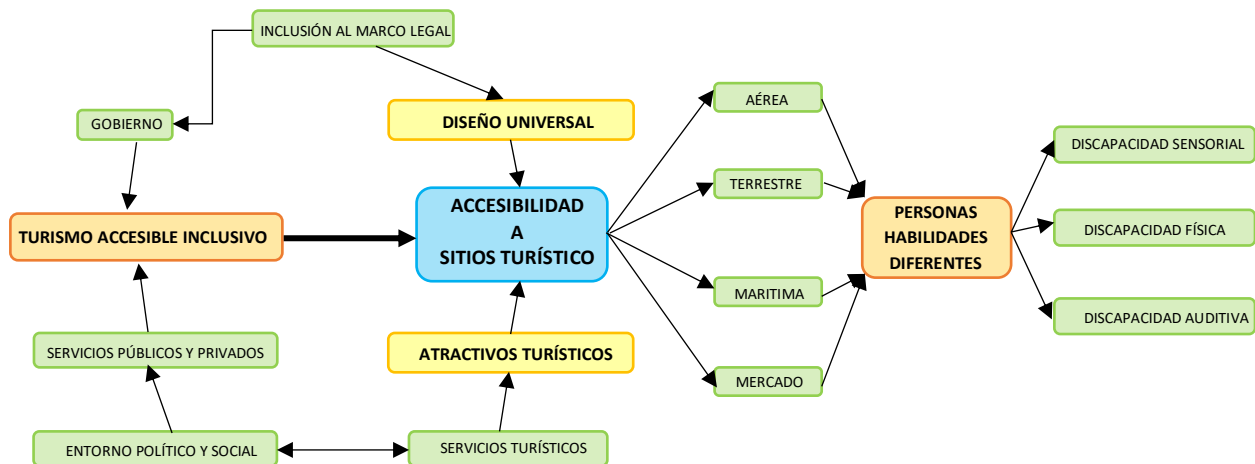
INCLUSIÓN AL MARCO LEGAL

GOBIERNO

DISEÑO UNIVERSAL

TURISMO ACCESIBLE INCLUSIVO

ACCESIBILIDAD A SITIOS TURÍSTICO

AÉREA

TERRESTRE

MARITIMA

MERCADO

PERSONAS HABILIDADES DIFERENTES

DISCAPACIDAD SENSORIAL

DISCAPACIDAD FÍSICA

DISCAPACIDAD AUDITIVA

SERVICIOS PÚBLICOS Y PRIVADOS

ATRACTIVOS TURÍSTICOS

ENTORNO POLÍTICO Y SOCIAL

SERVICIOS TURÍSTICOS